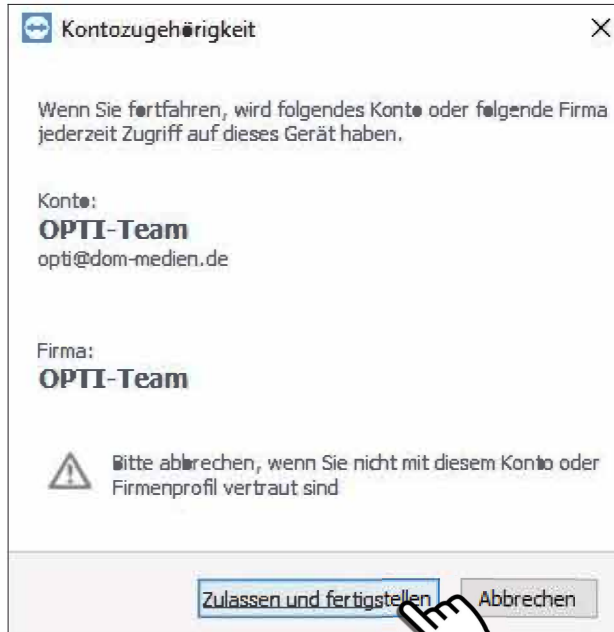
Kontozugehörigkeit

×

Wenn Sie fortfahren, wird folgendes Konto oder folgende Firma jederzeit Zugriff auf dieses Gerät haben.

Konto:
OPTI-Team
opti@dom-medien.de

Firma:
OPTI-Team

Bitte abbrechen, wenn Sie nicht mit diesem Konto oder Firmenprofil vertraut sind

Zulassen und fertigstellen

Abbrechen